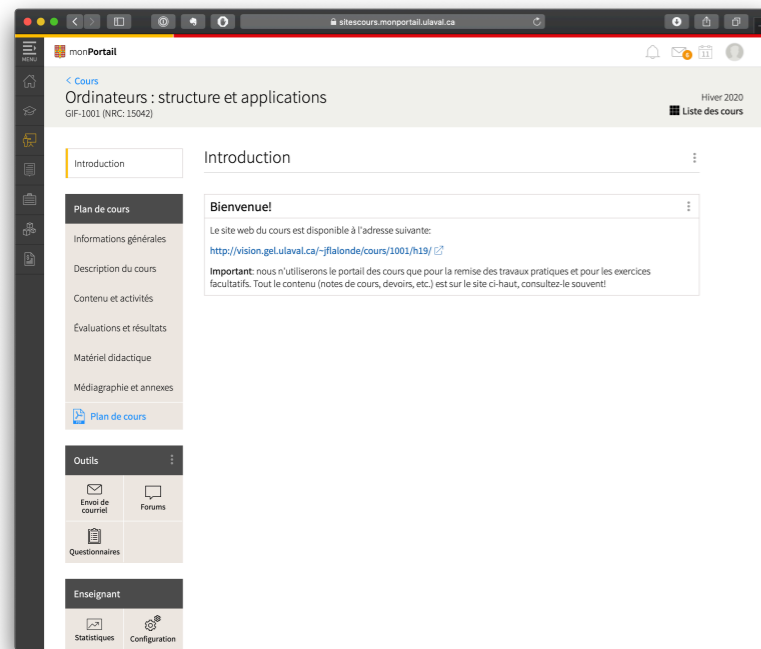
sitescours.monportail.ulaval.ca

MENU

monPortail

6

11

< Cours

Ordinateurs : structure et applications

GIF-1001 (NRC: 15042)

Hiver 2020

Liste des cours

Introduction

Plan de cours

Informations générales

Description du cours

Contenu et activités

Évaluations et résultats

Matériel didactique

Médiagraphie et annexes

Plan de cours

Outils

Envoi de courriel

Forums

Questionnaires

Enseignant

Statistiques

Configuration

Introduction

Bienvenue!

Le site web du cours est disponible à l'adresse suivante:

http://vision.gel.ulaval.ca/~jflalonde/cours/1001/h19/

Important: nous n'utiliserons le portail des cours que pour la remise des travaux pratiques et pour les exercices facultatifs. Tout le contenu (notes de cours, devoirs, etc.) est sur le site ci-haut, consultez-le souvent!